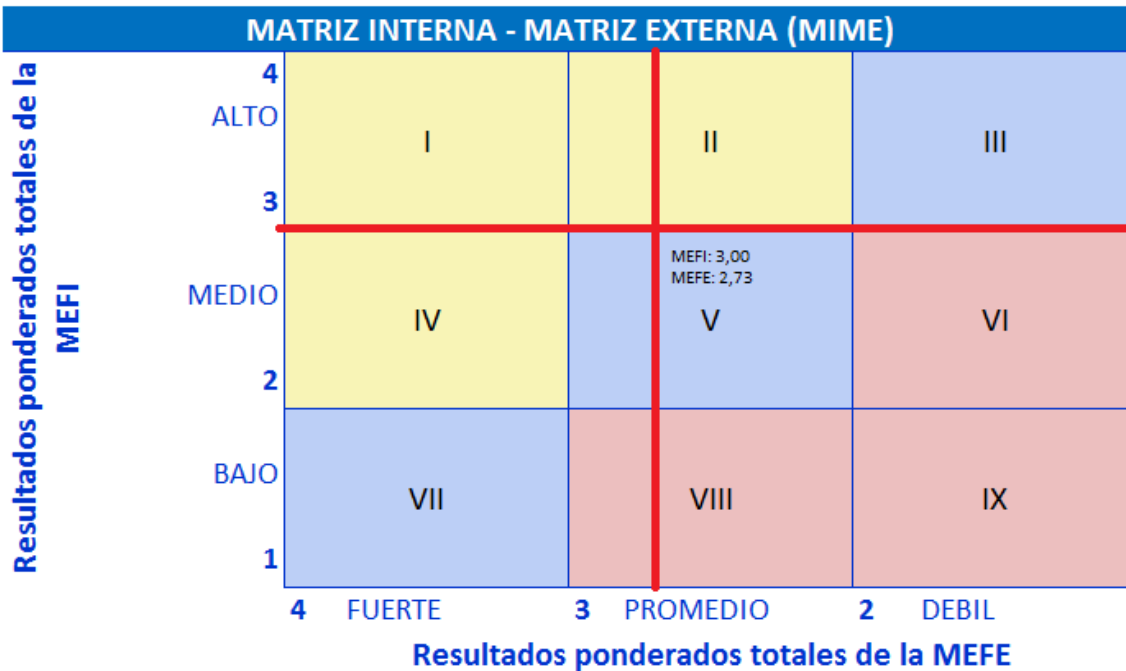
MATRIZ INTERNA - MATRIZ EXTERNA (MIME)

Resultados ponderados totales de la MEFI

4
ALTO
3
MEDIO
2
BAJO
1

| I | II | III |
|---|---|---|
| IV | MEFI: 3,00 MEFE: 2,73 V | VI |
| VII | VIII | IX |

4 FUERTE 3 PROMEDIO 2 DEBIL

Resultados ponderados totales de la MEFE